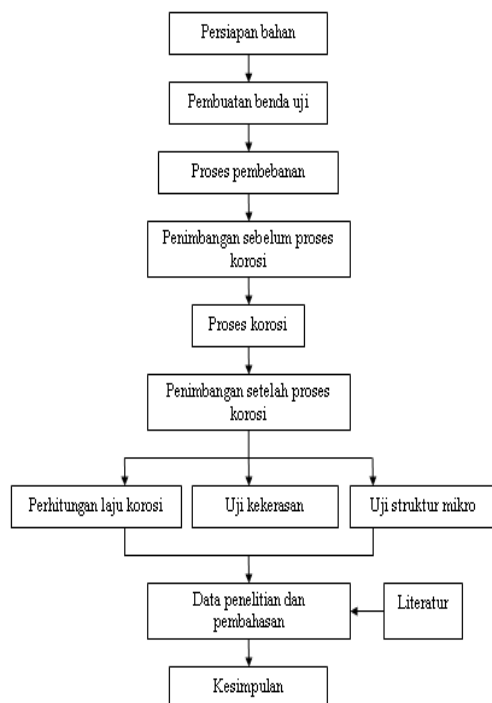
Persiapan bahan

Pembuatan benda uji

Proses pembebanan

Penimbangan sebelum proses korosi

Proses korosi

Penimbangan setelah proses korosi

Perhitungan laju korosi

Uji kekerasan

Uji struktur mikro

Data penelitian dan pembahasan

Literatur

Kesimpulan